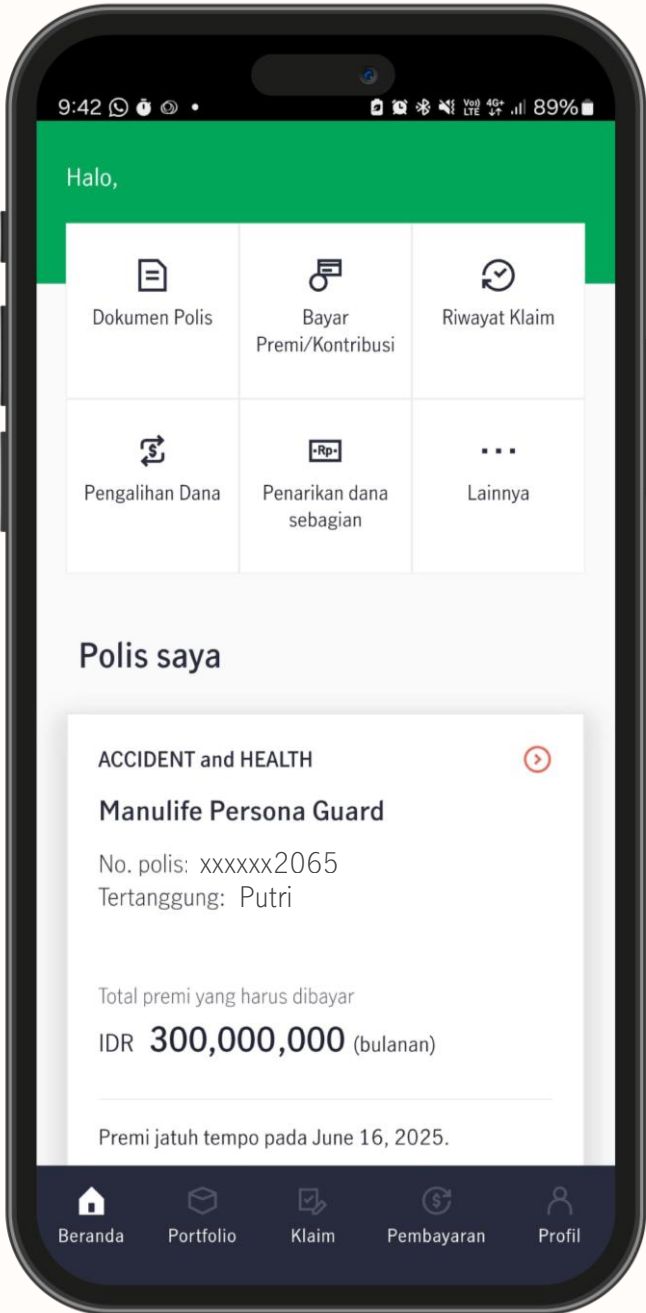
9:42 • 89%

Halo,

| Dokumen Polis | Bayar Premi/Kontribusi | Riwayat Klaim |
|---|---|---|
| Pengalihan Dana | Penarikan dana sebagian | Lainnya |

Polis saya

ACCIDENT and HEALTH

Manulife Persona Guard

No. polis: xxxxxx2065
Tertanggung: Putri

Total premi yang harus dibayar
IDR 300,000,000 (bulanan)

Premi jatuh tempo pada June 16, 2025.

Beranda Portfolio Klaim Pembayaran Profil